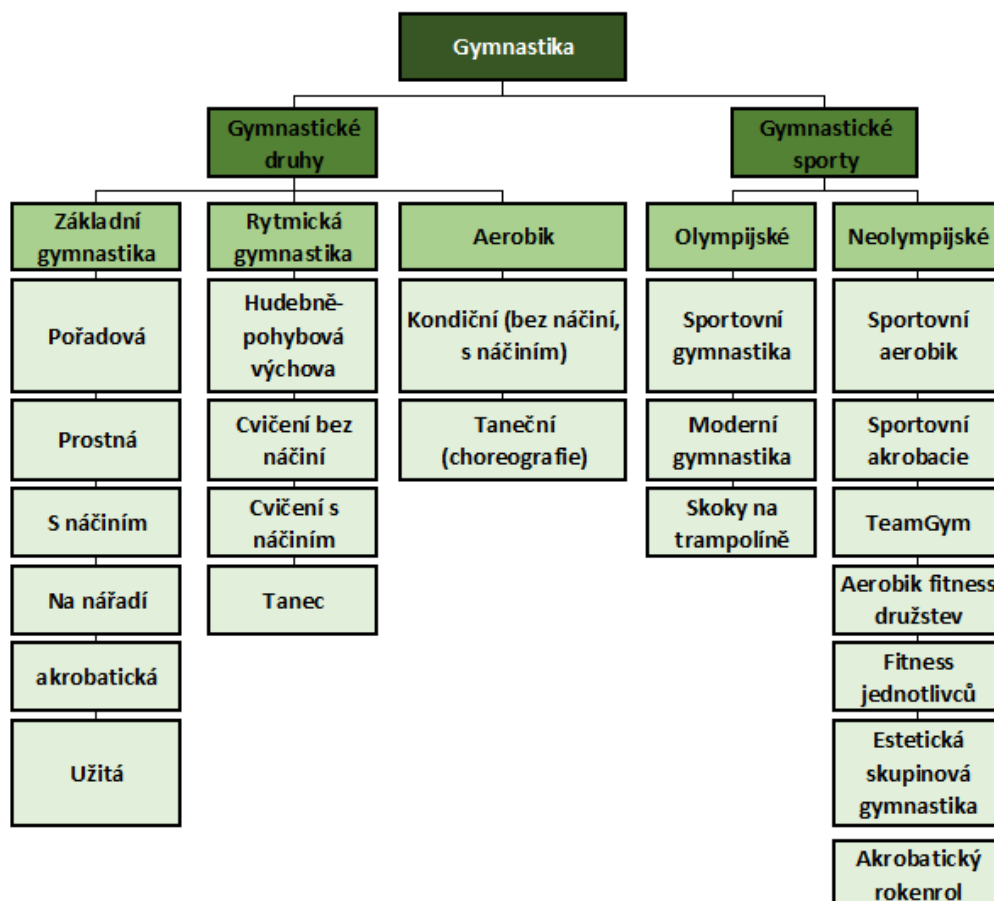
Gymnastika

Gymnastické druhy

Gymnastické sporty

Základní gymnastika

Pořadová

Prostná

S náčiním

Na nářadí

akrobatická

Užitá

Rytmická gymnastika

Hudebně-pohybová výchova

Cvičení bez náčiní

Cvičení s náčiním

Tanec

Aerobik

Kondiční (bez náčiní, s náčiním)

Taneční (choreografie)

Olympijské

Sportovní gymnastika

Moderní gymnastika

Skoky na trampolíně

Neolympijské

Sportovní aerobik

Sportovní akrobacie

TeamGym

Aerobik fitness družstev

Fitness jednotlivců

Estetická skupinová gymnastika

Akrobatický rokenrol